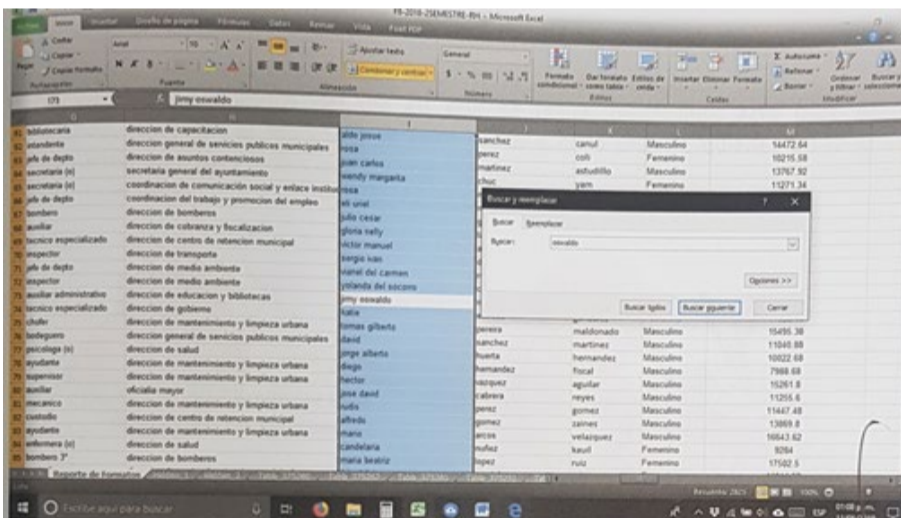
PB-2018-2SEMESTRE-RH - Microsoft Excel

Archivo Inicio Insertar Diseño de página Fórmulas Datos Revisar Vista Foxit PDF

Cortar Copiar Copiar formato Pegar Portapapeles Arial 10 Fuente Ajustar texto Combinar y centrar Alineación General Número Formato condicional Dar formato como tabla Estilos de celda Estilos Insertar Eliminar Formato Celdas Autosuma Rellenar Borrar Ordenar y filtrar Buscar y seleccionar Modificar

I73 jimy oswaldo

| | | | | | | |
|---|---|---|---|---|---|---|
| bibliotecaria | direccion de capacitacion | aldo josue | | | | |
| intendente | direccion general de servicios publicos municipales | rosa | sanchez | canul | Masculino | 14472.64 |
| jefe de depto | direccion de asuntos contenciosos | juan carlos | perez | coli | Femenino | 10215.58 |
| secretaria (o) | secretaria general del ayuntamiento | wendy margarita | martinez | astudillo | Masculino | 13767.92 |
| secretaria (o) | coordinacion de comunicación social y enlace institu | rosa | chuc | yam | Femenino | 11271.34 |
| jefe de depto | coordinacion del trabajo y promocion del empleo | eli uriel | | | | |
| bombero | direccion de bomberos | julio cesar | | | | |
| auxiliar | direccion de cobranza y fiscalizacion | gloria nelly | | | | |
| tecnico especializado | direccion de centro de retencion municipal | victor manuel | | | | |
| inspector | direccion de transporte | sergio ivan | | | | |
| jefe de depto | direccion de medio ambiente | maribel del carmen | | | | |
| inspector | direccion de medio ambiente | yolanda del socorro | | | | |
| auxiliar administrativo | direccion de educacion y bibliotecas | jimy oswaldo | | | | |
| tecnico especializado | direccion de gobierno | katie | | | | |
| chofer | direccion de mantenimiento y limpieza urbana | tomas gilberto | pereira | maldonado | Masculino | 15495.38 |
| bodeguero | direccion general de servicios publicos municipales | david | sanchez | martinez | Masculino | 11040.88 |
| psicologo (a) | direccion de salud | jorge alberto | huerta | hernandez | Masculino | 10022.68 |
| ayudante | direccion de mantenimiento y limpieza urbana | diego | hernandez | frocal | Masculino | 7988.68 |
| supervisor | direccion de mantenimiento y limpieza urbana | hector | vazquez | aguilar | Masculino | 15261.8 |
| auxiliar | oficialia mayor | jose david | cabrera | reyes | Masculino | 11255.6 |
| mecanico | direccion de mantenimiento y limpieza urbana | rudis | perez | gomez | Masculino | 11447.48 |
| custodio | direccion de centro de retencion municipal | alfredo | gomez | zaines | Masculino | 13869.8 |
| ayudante | direccion de mantenimiento y limpieza urbana | mario | arcos | velazquez | Masculino | 16643.62 |
| enfermera (o) | direccion de salud | candelaria | nuñez | kauil | Femenino | 9284 |
| bombero 3° | direccion de bomberos | maria beatriz | lopez | ruiz | Femenino | 17502.5 |

Buscar y reemplazar ? X
Buscar Reemplazar
Buscar: oswaldo
Opciones >>
Buscar todos Buscar siguiente Cerrar

Reporte de formatos

Listo Recuento: 2825 100%

Escribe aquí para buscar

ESP